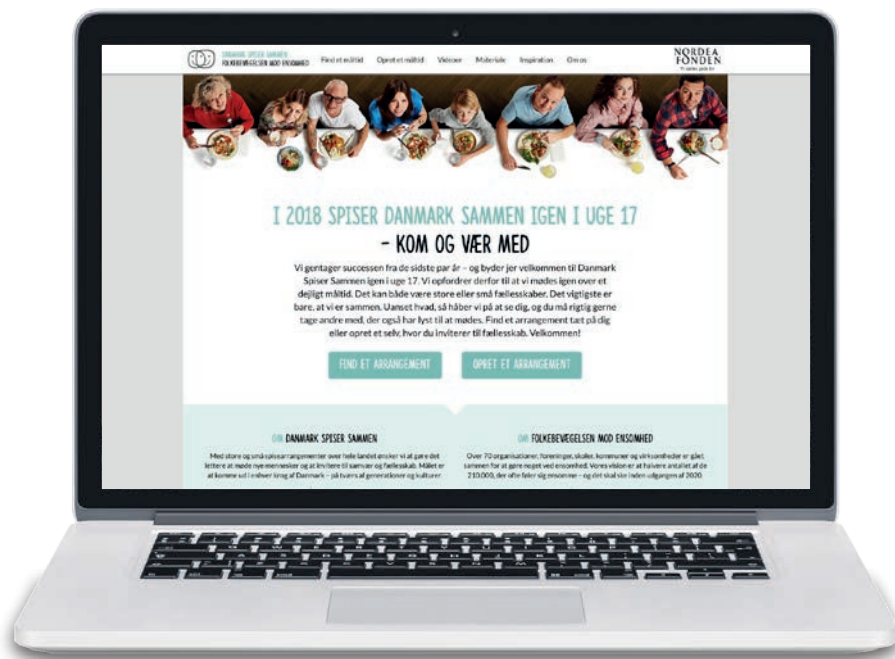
DANMARK SPISER SAMMEN
FOLKEBEVÆGELSEN MOD ENSOMHED

Find et måltid Opret et måltid Videoer Materiale Inspiration Om os

NORDEA FONDEN

I 2018 SPISER DANMARK SAMMEN IGEN I UGE 17
- KOM OG VÆR MED

Vi gentager succesen fra de sidste par år – og byder jer velkommen til Danmark Spiser Sammen i uge 17. Vi opfordrer derfor til at vi mødes igen over et dejligt måltid. Det kan både være store eller små fællesskaber. Det vigtigste er bare, at vi er sammen. Uanset hvad, så håber vi på at se dig, og du må rigtig gerne tage andre med, der også har lyst til at mødes. Find et arrangement tæt på dig eller opret et selv, hvor du inviterer til fællesskab. Velkommen!

FIND ET ARRANGEMENT

OPRET ET ARRANGEMENT

OM DANMARK SPISER SAMMEN

Med store og små spisearrangementer over hele landet ønsker vi at gøre det lettere at møde nye mennesker og at invitere til samvær og fællesskab. Målet er at komme ud i enhver krog af Danmark – på tværs af generationer og kulturer

OM FOLKEBEVÆGELSEN MOD ENSOMHED

Over 70 organisationer, foreninger, skoler, kommuner og virksomheder er gået sammen for at gøre noget ved ensomhed. Vores vision er at halvere antallet af de 210.000, der ofte føler sig ensomme – og det skal ske inden udgangen af 2020.